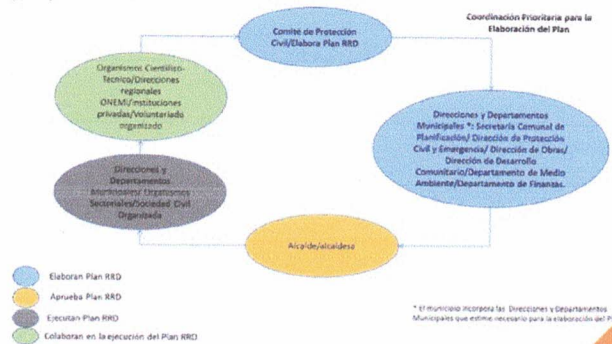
Coordinación Prioritaria para la Elaboración del Plan

Comité de Protección Civil/Elabora Plan RRD

Organismos Científico-Tecnico/Direcciones regionales ONEMI/Instituciones privadas/Voluntariado organizado

Direcciones y Departamentos Municipales *: Secretaría Comunal de Planificación/ Dirección de Protección Civil y Emergencia/ Dirección de Obras/ Dirección de Desarrollo Comunitario/Departamento de Medio Ambiente/Departamento de Finanzas.

Direcciones y Departamentos Municipales/ Organismos Sectoriales/Sociedad Civil Organizada

Alcalde/alcaldesa

Elaboran Plan RRD

Aprueba Plan RRD

Ejecutan Plan RRD

Colaboran en la ejecución del Plan RRD

* El municipio incorpora las Direcciones y Departamentos Municipales que estime necesario para la elaboración del P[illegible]